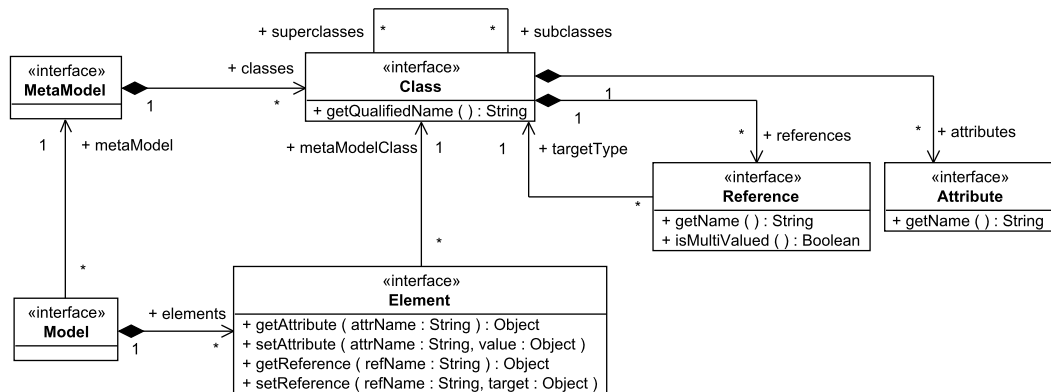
+ superclasses * * + subclasses

«interface»
MetaModel

+ classes
1 *

«interface»
Class
+ getQualifiedName ( ) : String

1
1

* + references
* + attributes

1 + metaModel
+ metaModelClass 1
1 + targetType

«interface»
Reference
+ getName ( ) : String
+ isMultiValued ( ) : Boolean

*

«interface»
Attribute
+ getName ( ) : String

*
*

«interface»
Model

+ elements
1 *

«interface»
Element
+ getAttribute ( attrName : String ) : Object
+ setAttribute ( attrName : String, value : Object )
+ getReference ( refName : String ) : Object
+ setReference ( refName : String, target : Object )